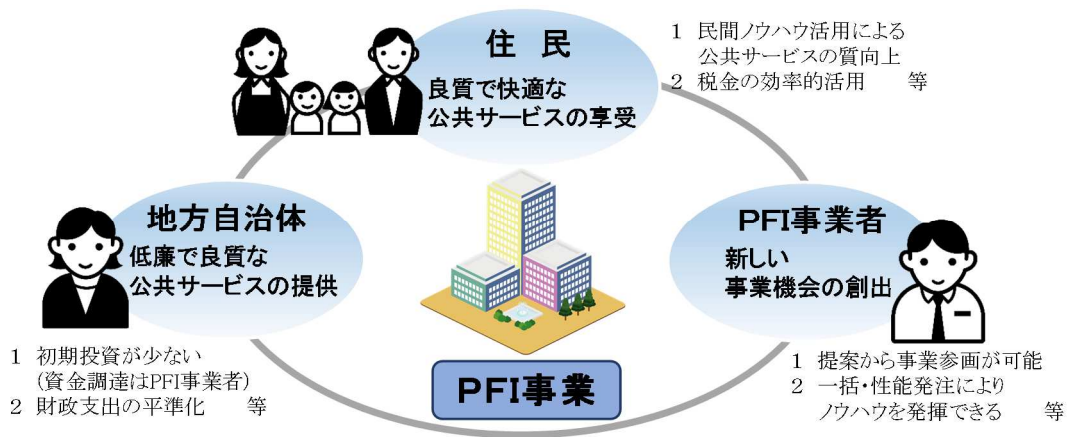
住民

良質で快適な
公共サービスの享受

1 民間ノウハウ活用による
公共サービスの質向上
2 税金の効率的活用　等

地方自治体

低廉で良質な
公共サービスの提供

PFI事業者

新しい
事業機会の創出

1 初期投資が少ない
（資金調達はPFI事業者）
2 財政支出の平準化　等

PFI事業

1 提案から事業参画が可能
2 一括・性能発注により
ノウハウを発揮できる　等